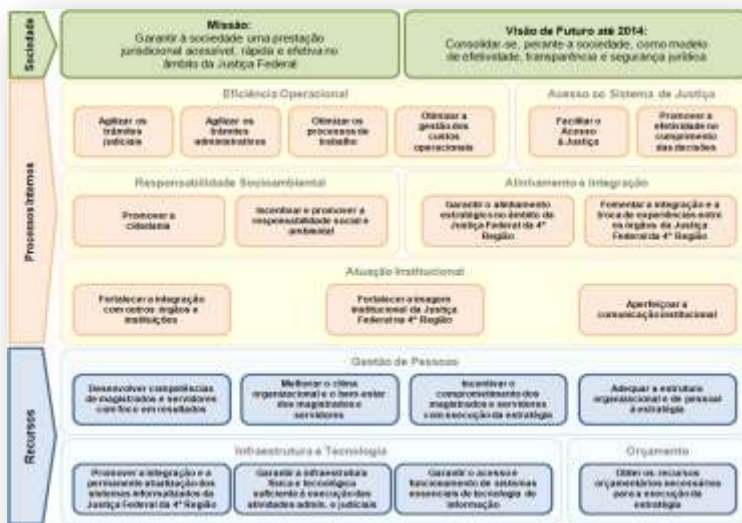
Sociedade

Missão:
Garantir à sociedade uma prestação jurisdicional acessível, rápida e efetiva no âmbito da Justiça Federal

Visão de Futuro até 2014:
Consolidar-se, perante a sociedade, como modelo de efetividade, transparência e segurança jurídica

Processos Internos

Eficiência Operacional

Agilizar os trâmites judiciais

Agilizar os trâmites administrativos

Otimizar os processos de trabalho

Otimizar a gestão dos custos operacionais

Acesso ao Sistema de Justiça

Facilitar o Acesso à Justiça

Promover a efetividade no cumprimento das decisões

Responsabilidade Socioambiental

Promover a cidadania

Incentivar e promover a responsabilidade social e ambiental

Alinhamento e Integração

Garantir o alinhamento estratégico no âmbito da Justiça Federal da 4ª Região

Fomentar a integração e a troca de experiências entre os órgãos da Justiça Federal da 4ª Região

Atuação Institucional

Fortalecer a integração com outros órgãos e instituições

Fortalecer a imagem institucional da Justiça Federal na 4ª Região

Aperfeiçoar a comunicação institucional

Recursos

Gestão de Pessoas

Desenvolver competências de magistrados e servidores com foco em resultados

Melhorar o clima organizacional e o bem-estar dos magistrados e servidores

Incentivar o comprometimento dos magistrados e servidores com execução da estratégia

Adequar a estrutura organizacional e de pessoal à estratégia

Infraestrutura e Tecnologia

Promover a integração e a permanente atualização dos sistemas informatizados da Justiça Federal da 4ª Região

Garantir a infraestrutura física e tecnológica suficiente à execução das atividades admin. e judiciais

Garantir o acesso e funcionamento de sistemas essenciais de tecnologia de informação

Orçamento

Obter os recursos orçamentários necessários para a execução da estratégia